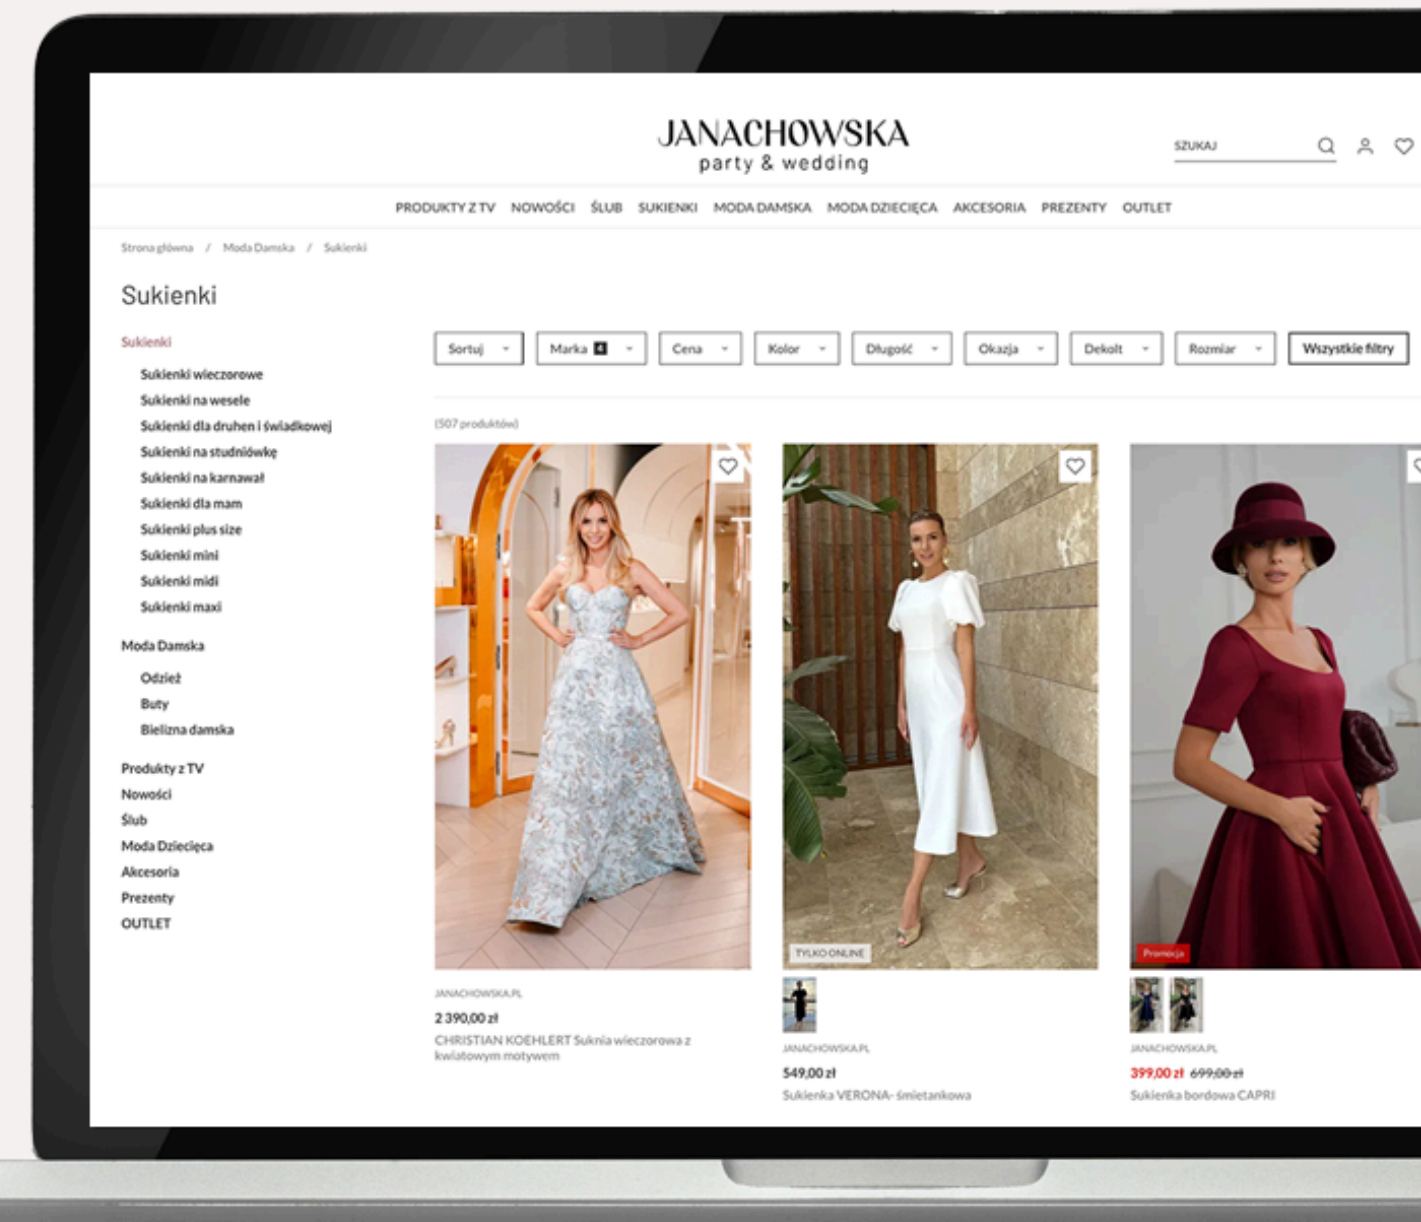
JANACHOWSKA
party & wedding

SZUKAJ

PRODUKTY Z TV NOWOŚCI ŚLUB SUKIENKI MODA DAMSKA MODA DZIECIĘCA AKCESORIA PREZENTY OUTLET

Strona główna / Moda Damska / Sukienki

Sukienki

Sukienki
Sukienki wieczorowe
Sukienki na wesele
Sukienki dla druhen i świadkowej
Sukienki na studniówkę
Sukienki na karnawał
Sukienki dla mam
Sukienki plus size
Sukienki mini
Sukienki midi
Sukienki maxi

Moda Damska
Odzież
Buty
Bielizna damska

Produkty z TV
Nowości
Ślub
Moda Dziecięca
Akcesoria
Prezenty
OUTLET

Sortuj | Marka 4 | Cena | Kolor | Długość | Okazja | Dekolt | Rozmiar | Wszystkie filtry

(507 produktów)

JANACHOWSKA.PL
2 390,00 zł
CHRISTIAN KOEHLERT Suknia wieczorowa z kwiatowym motywem

TYLKO ONLINE
JANACHOWSKA.PL
549,00 zł
Sukienka VERONA- śmietankowa

Promocja
JANACHOWSKA.PL
399,00 zł 699,00 zł
Sukienka bordowa CAPRI